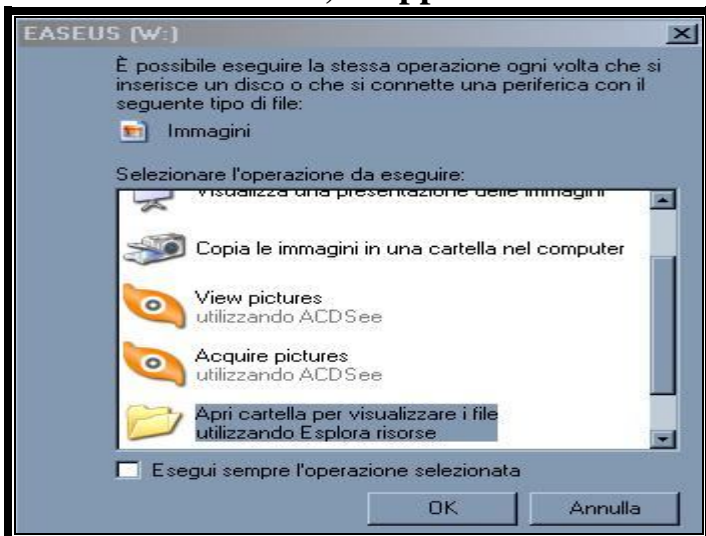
EASEUS (W:)

È possibile eseguire la stessa operazione ogni volta che si inserisce un disco o che si connette una periferica con il seguente tipo di file:

Immagini

Selezionare l'operazione da eseguire:

Visualizza una presentazione delle immagini

Copia le immagini in una cartella nel computer

View pictures
utilizzando ACDSee

Acquire pictures
utilizzando ACDSee

Apri cartella per visualizzare i file
utilizzando Esplora risorse

Esegui sempre l'operazione selezionata

OK

Annulla